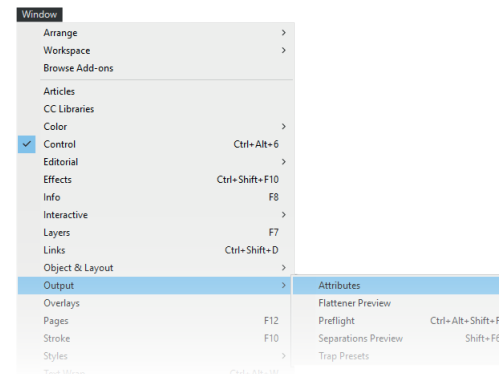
Window

| | |
|---|---|
| Arrange | > |
| Workspace | > |
| Browse Add-ons | |
| Articles | |
| CC Libraries | |
| Color | > |
| ✓ Control | Ctrl+Alt+6 |
| Editorial | > |
| Effects | Ctrl+Shift+F10 |
| Info | F8 |
| Interactive | > |
| Layers | F7 |
| Links | Ctrl+Shift+D |
| Object & Layout | > |
| Output | > |
| Overlays | |
| Pages | F12 |
| Stroke | F10 |
| Styles | > |
| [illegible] | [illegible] |

| | |
|---|---|
| Attributes | |
| Flattener Preview | |
| Preflight | Ctrl+Alt+Shift+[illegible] |
| Separations Preview | Shift+F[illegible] |
| Trap Presets | |